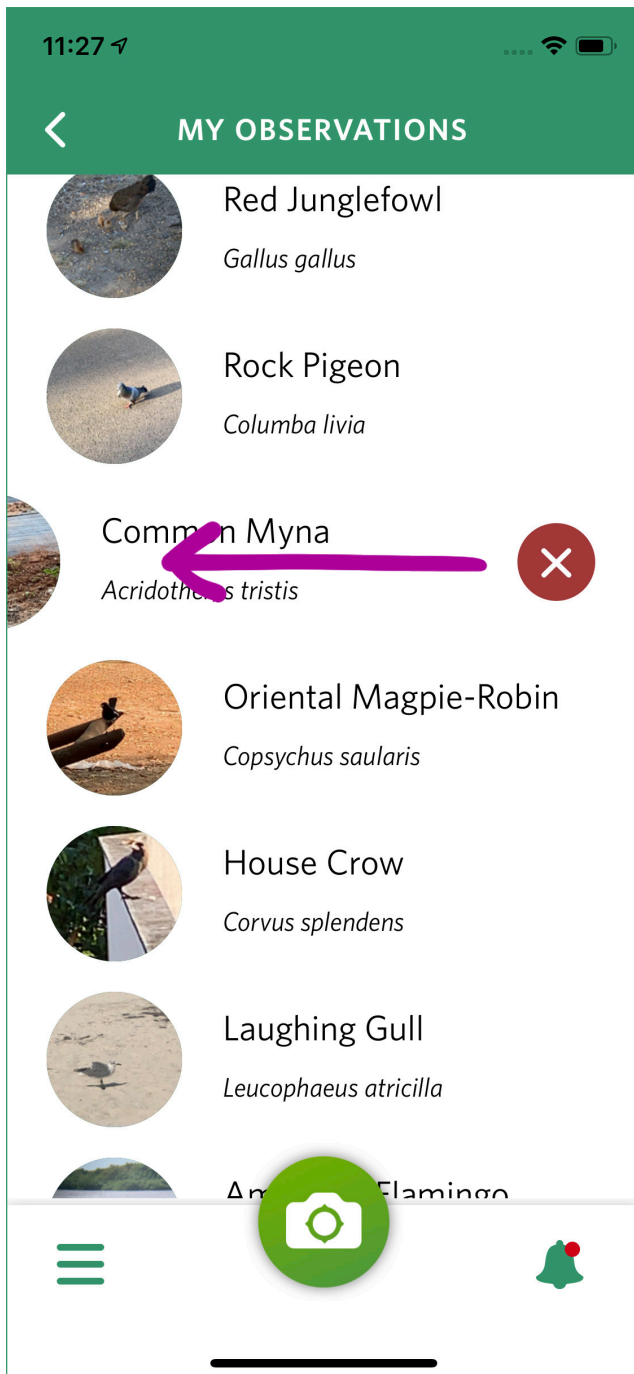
11:27

MY OBSERVATIONS

Red Junglefowl
Gallus gallus

Rock Pigeon
Columba livia

Comm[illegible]n Myna
Acridoth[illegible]s tristis

Oriental Magpie-Robin
Copsychus saularis

House Crow
Corvus splendens

Laughing Gull
Leucophaeus atricilla

Am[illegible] Flamingo